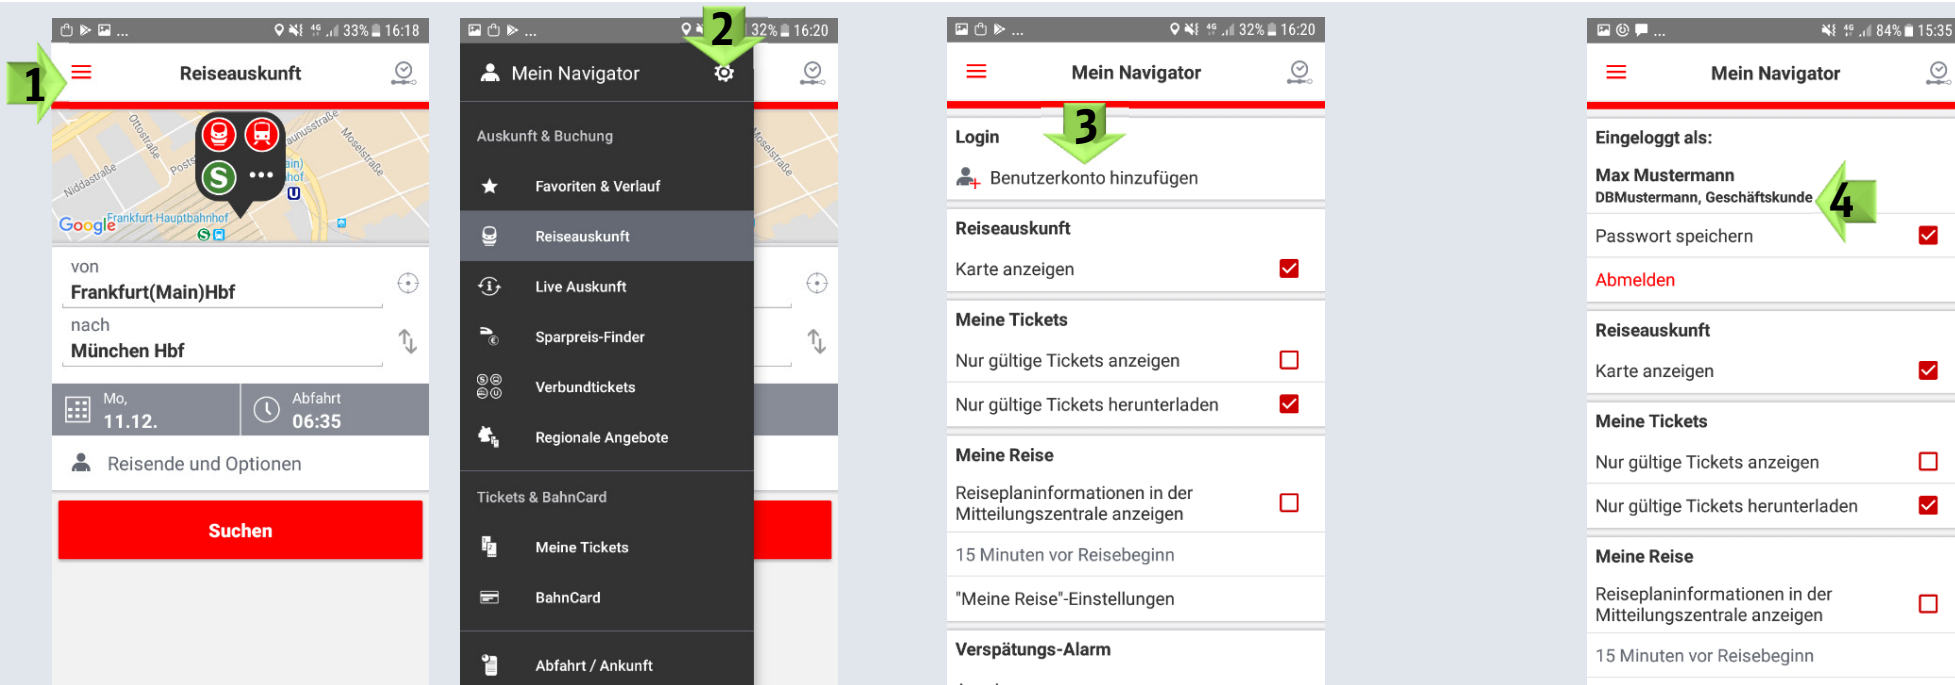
33% 16:18

1

Reiseauskunft

Ottostraße Taunusstraße Moselstraße Niddastraße Posts Google Frankfurt Hauptbahnhof

von
Frankfurt(Main)Hbf
nach
München Hbf

Mo, 11.12.
Abfahrt 06:35

Reisende und Optionen

Suchen

32% 16:20

2

Mein Navigator

Auskunft & Buchung
Favoriten & Verlauf
Reiseauskunft
Live Auskunft
Sparpreis-Finder
Verbundtickets
Regionale Angebote

Tickets & BahnCard
Meine Tickets
BahnCard

Abfahrt / Ankunft

32% 16:20

Mein Navigator

Login
3
Benutzerkonto hinzufügen

Reiseauskunft
Karte anzeigen

Meine Tickets
Nur gültige Tickets anzeigen
Nur gültige Tickets herunterladen

Meine Reise
Reiseplaninformationen in der Mitteilungszentrale anzeigen
15 Minuten vor Reisebeginn
"Meine Reise"-Einstellungen

Verspätungs-Alarm

84% 15:35

Mein Navigator

Eingeloggt als:
Max Mustermann
DBMustermann, Geschäftskunde
4
Passwort speichern
Abmelden

Reiseauskunft
Karte anzeigen

Meine Tickets
Nur gültige Tickets anzeigen
Nur gültige Tickets herunterladen

Meine Reise
Reiseplaninformationen in der Mitteilungszentrale anzeigen
15 Minuten vor Reisebeginn